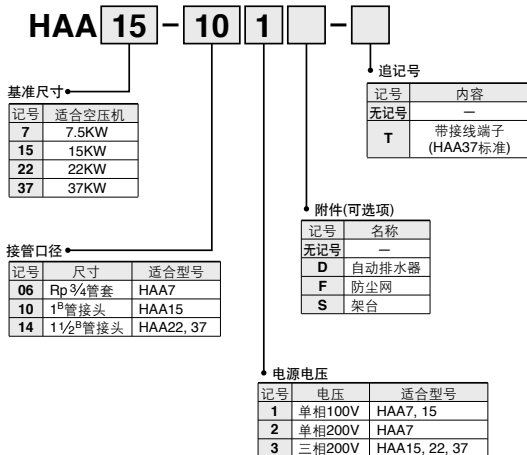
HAA 15 - 10 1 -

追记号

| 记号 | 内容 |
|---|---|
| 无记号 | — |
| T | 带接线端子 (HAA37标准) |

基准尺寸

| 记号 | 适合空压机 |
|---|---|
| 7 | 7.5KW |
| 15 | 15KW |
| 22 | 22KW |
| 37 | 37KW |

附件(可选项)

| 记号 | 名称 |
|---|---|
| 无记号 | — |
| D | 自动排水器 |
| F | 防尘网 |
| S | 架台 |

接管口径

| 记号 | 尺寸 | 适合型号 |
|---|---|---|
| 06 | Rp $\frac{3}{4}$管套 | HAA7 |
| 10 | $1^B$管接头 | HAA15 |
| 14 | $1\frac{1}{2}^B$管接头 | HAA22, 37 |

电源电压

| 记号 | 电压 | 适合型号 |
|---|---|---|
| 1 | 单相100V | HAA7, 15 |
| 2 | 单相200V | HAA7 |
| 3 | 三相200V | HAA15, 22, 37 |